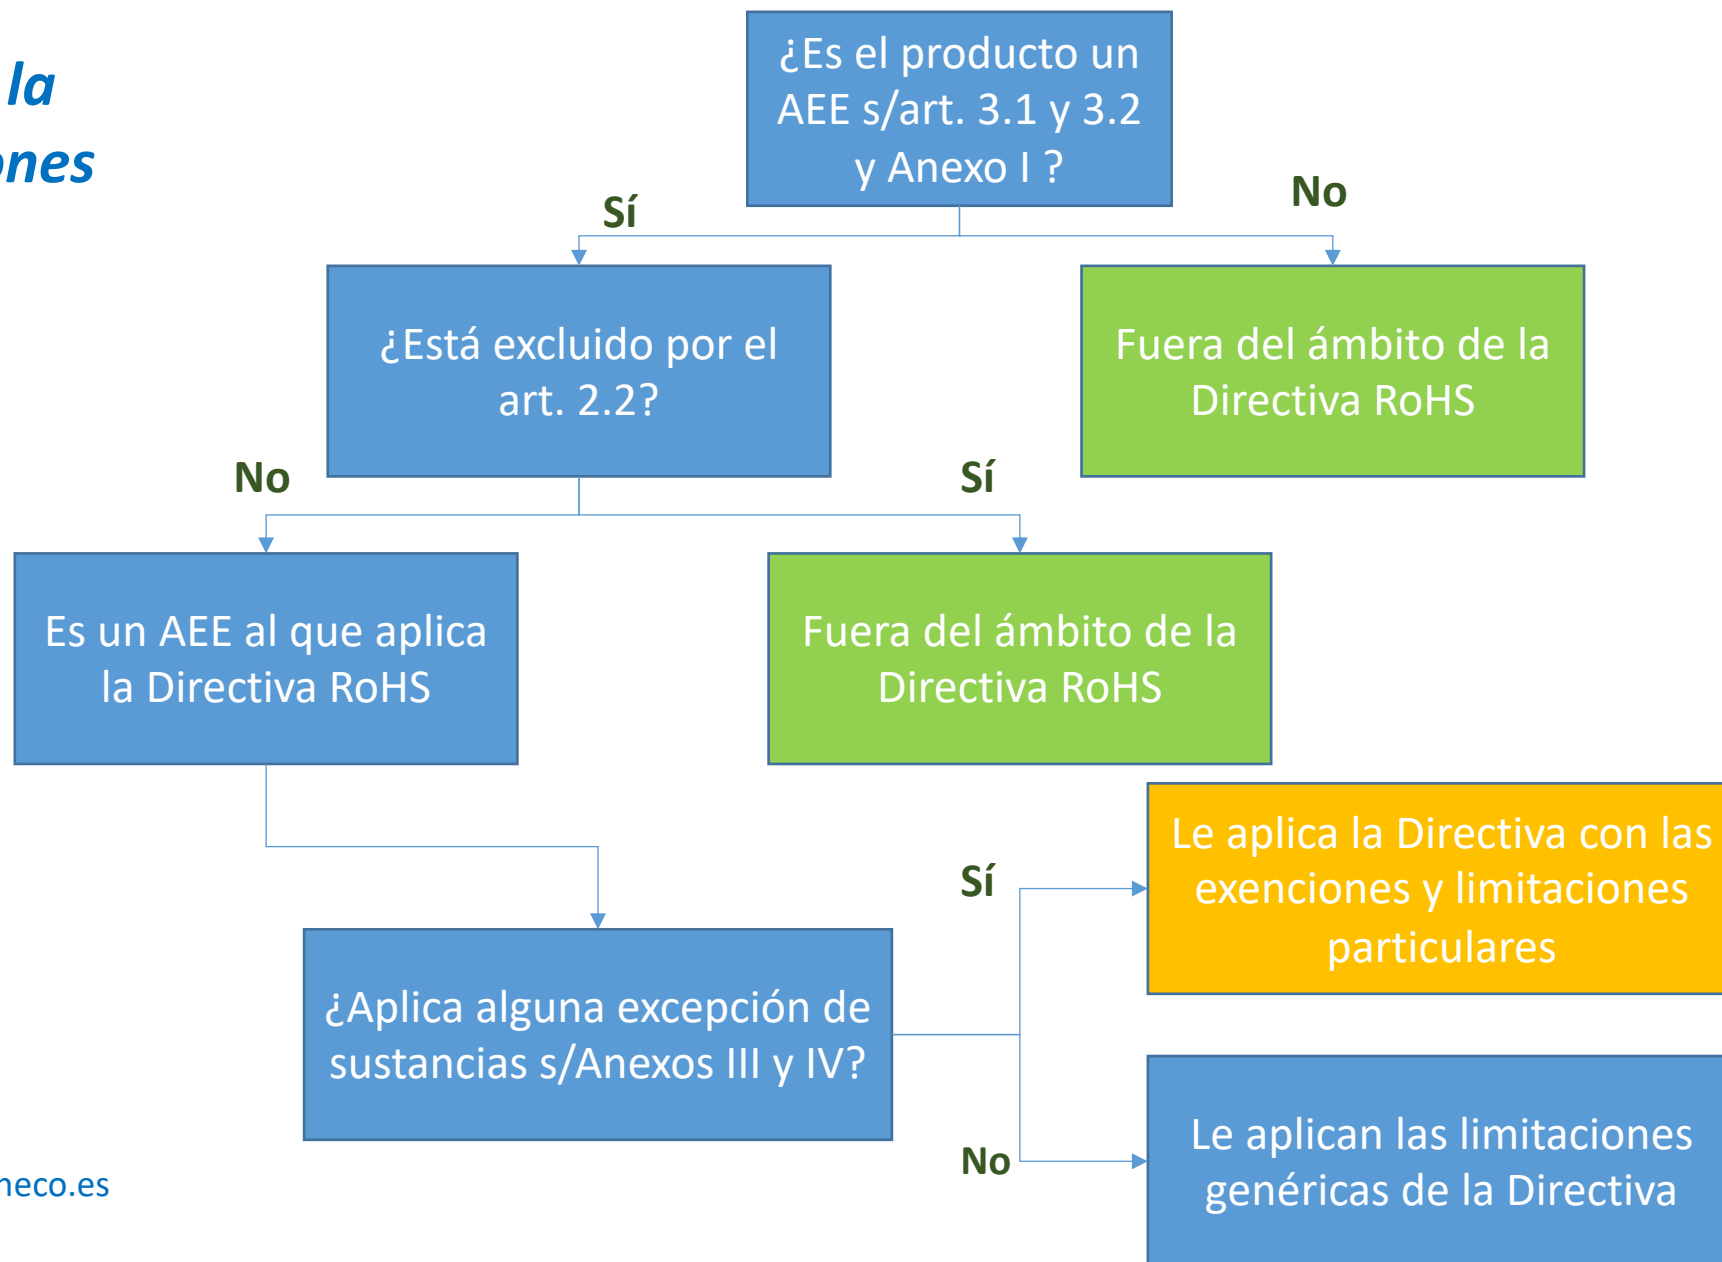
la
nes

¿Es el producto un AEE s/art. 3.1 y 3.2 y Anexo I ?

Sí

No

¿Está excluido por el art. 2.2?

Fuera del ámbito de la Directiva RoHS

No

Sí

Es un AEE al que aplica la Directiva RoHS

Fuera del ámbito de la Directiva RoHS

Sí

Le aplica la Directiva con las exenciones y limitaciones particulares

¿Aplica alguna excepción de sustancias s/Anexos III y IV?

No

Le aplican las limitaciones genéricas de la Directiva

neco.es